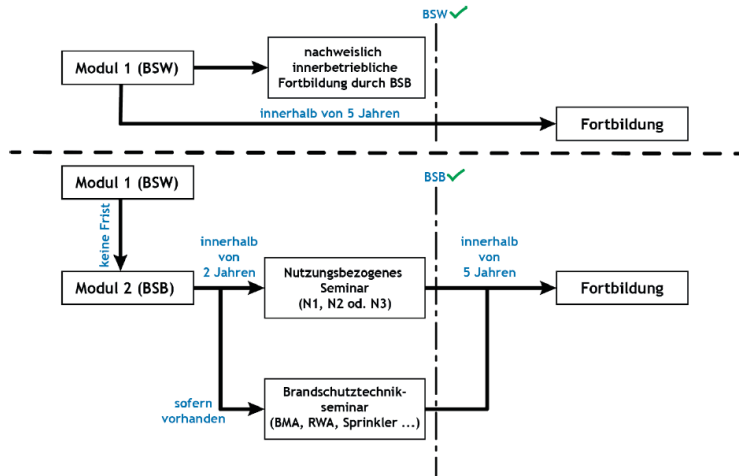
BSW ✓

Modul 1 (BSW)

nachweislich innerbetriebliche Fortbildung durch BSB

innerhalb von 5 Jahren

Fortbildung

Modul 1 (BSW)

BSB ✓

keine Frist

Modul 2 (BSB)

innerhalb von 2 Jahren

Nutzungsbezogenes Seminar (N1, N2 od. N3)

innerhalb von 5 Jahren

Fortbildung

sofern vorhanden

Brandschutztechnikseminar (BMA, RWA, Sprinkler ...)